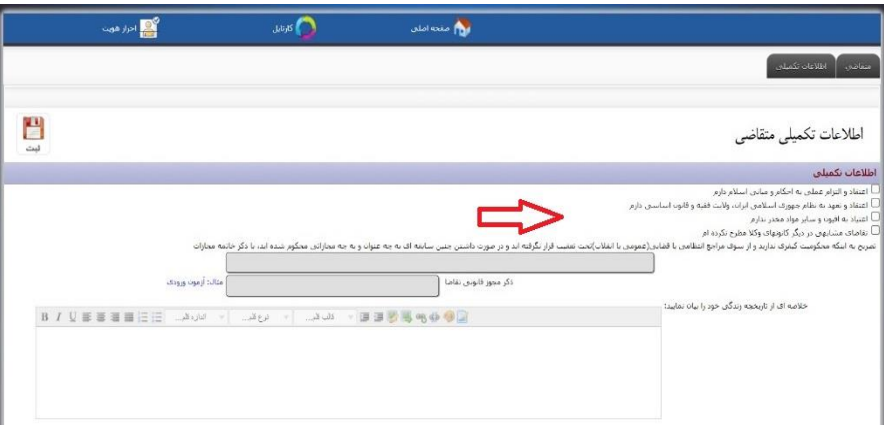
صفحه اصلی
کارتابل
احراز هویت

متقاضی
اطلاعات تکمیلی

اطلاعات تکمیلی متقاضی

ثبت

اطلاعات تکمیلی

اعتقاد و التزام عملی به احکام و مبانی اسلام دارم
اعتقاد و تعهد به نظام جمهوری اسلامی ایران، ولایت فقیه و قانون اساسی دارم
اعتیاد به افیون و سایر مواد مخدر ندارم
تقاضای مشابهی در دیگر کانونهای وکلا مطرح نکرده ام

تصریح به اینکه محکومیت کیفری ندارید و از سوی مراجع انتظامی یا قضایی(عمومی یا انقلاب)تحت تعقیب قرار نگرفته اید و در صورت داشتن چنین سابقه ای به چه عنوان و به چه مجازاتی محکوم شده اید، با ذکر خاتمه مجازات

ذکر مجوز قانونی تقاضا
مثال: آزمون ورودی

خلاصه ای از تاریخچه زندگی خود را بیان نمایید:

اندازه قلم
نوع قلم
قالب قلم
B I U